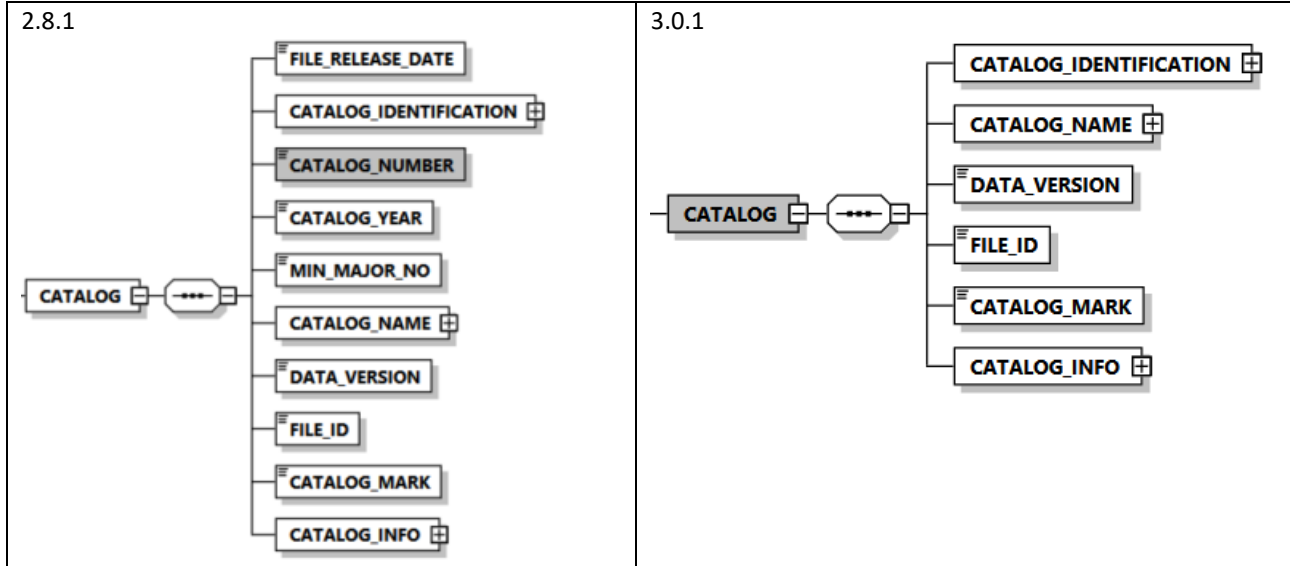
| 2.8.1 | 3.0.1 |
|---|---|
| FILE_RELEASE_DATE<br>CATALOG_IDENTIFICATION<br>CATALOG_NUMBER<br>CATALOG_YEAR<br>MIN_MAJOR_NO<br>CATALOG<br>CATALOG_NAME<br>DATA_VERSION<br>FILE_ID<br>CATALOG_MARK<br>CATALOG_INFO | CATALOG_IDENTIFICATION<br>CATALOG_NAME<br>DATA_VERSION<br>CATALOG<br>FILE_ID<br>CATALOG_MARK<br>CATALOG_INFO |